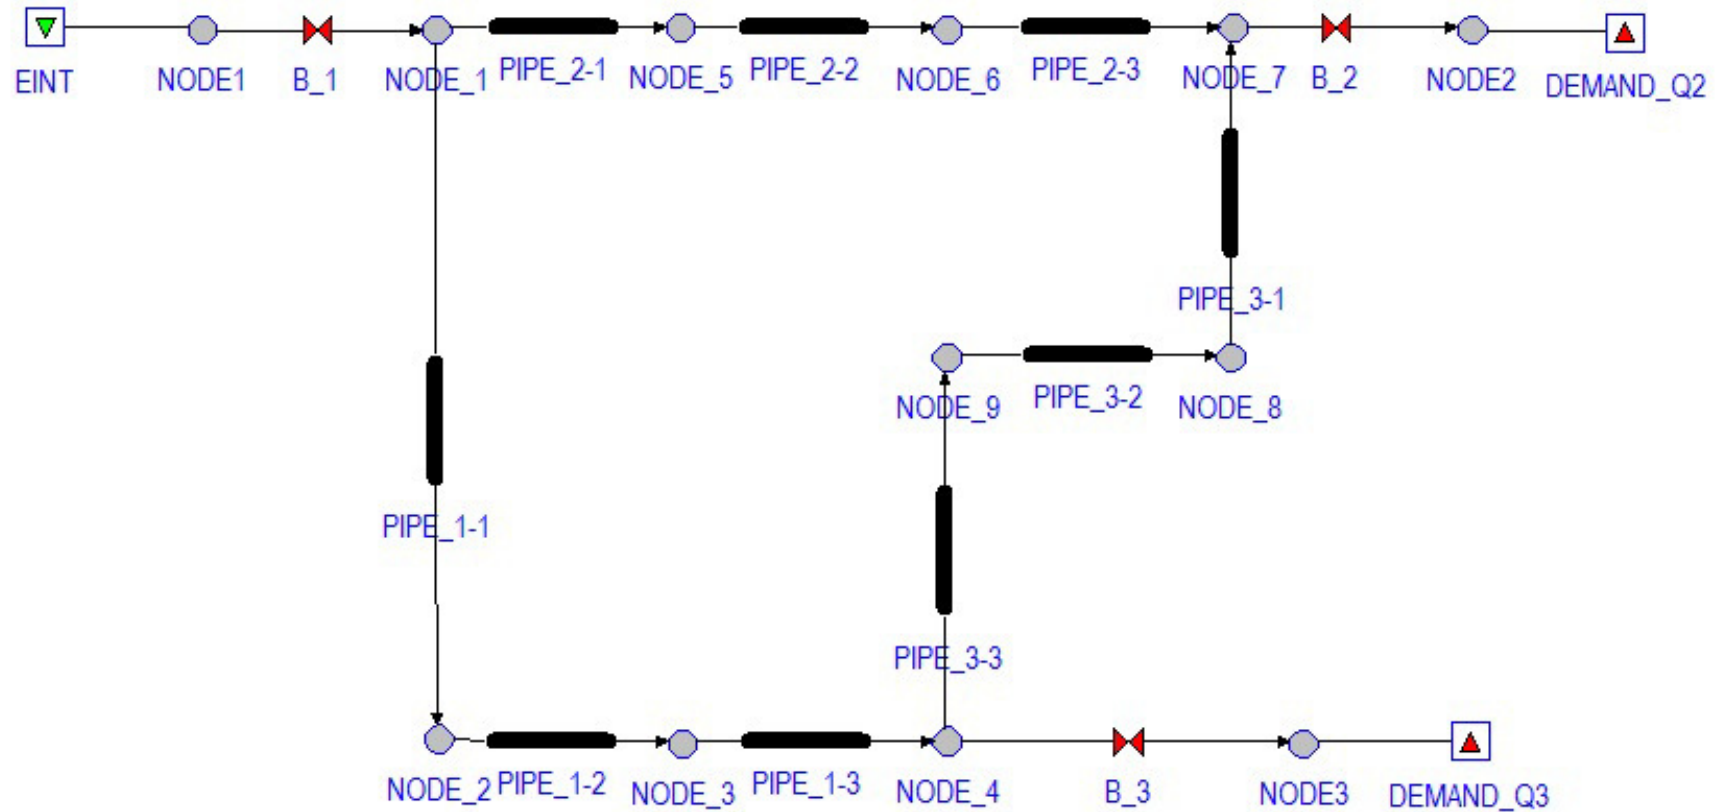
EINT NODE1 B_1 NODE_1 PIPE_2-1 NODE_5 PIPE_2-2 NODE_6 PIPE_2-3 NODE_7 B_2 NODE2 DEMAND_Q2

PIPE_3-1

NODE_9 PIPE_3-2 NODE_8

PIPE_1-1

PIPE_3-3

NODE_2 PIPE_1-2 NODE_3 PIPE_1-3 NODE_4 B_3 NODE3 DEMAND_Q3